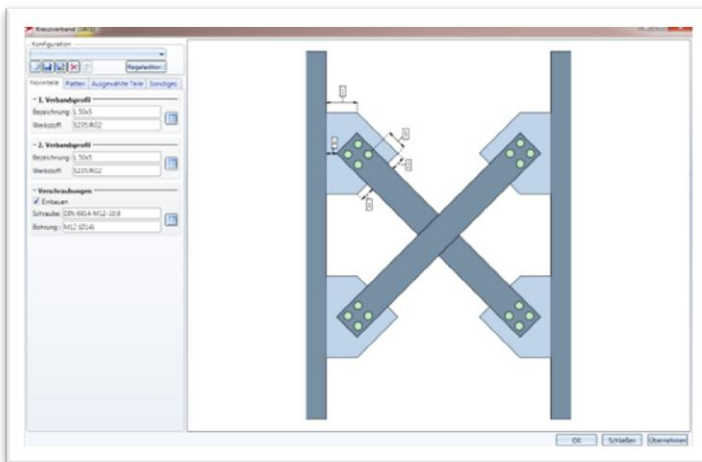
Kreuzverband (3815)

Konfiguration

Regeleditor...

Normteile | Platten | Ausgewählte Teile | Sonstiges

1. Verbandsprofil
Bezeichnung: L 50x5
Werkstoff: S235JRG2

2. Verbandsprofil
Bezeichnung: L 50x5
Werkstoff: S235JRG2

Verschraubungen
Einbauen
Schraube: DIN 6914-M12-10.9
Bohrung: M12 (Ø14)

1
2
3
4
5
6

OK | Schließen | Übernehmen